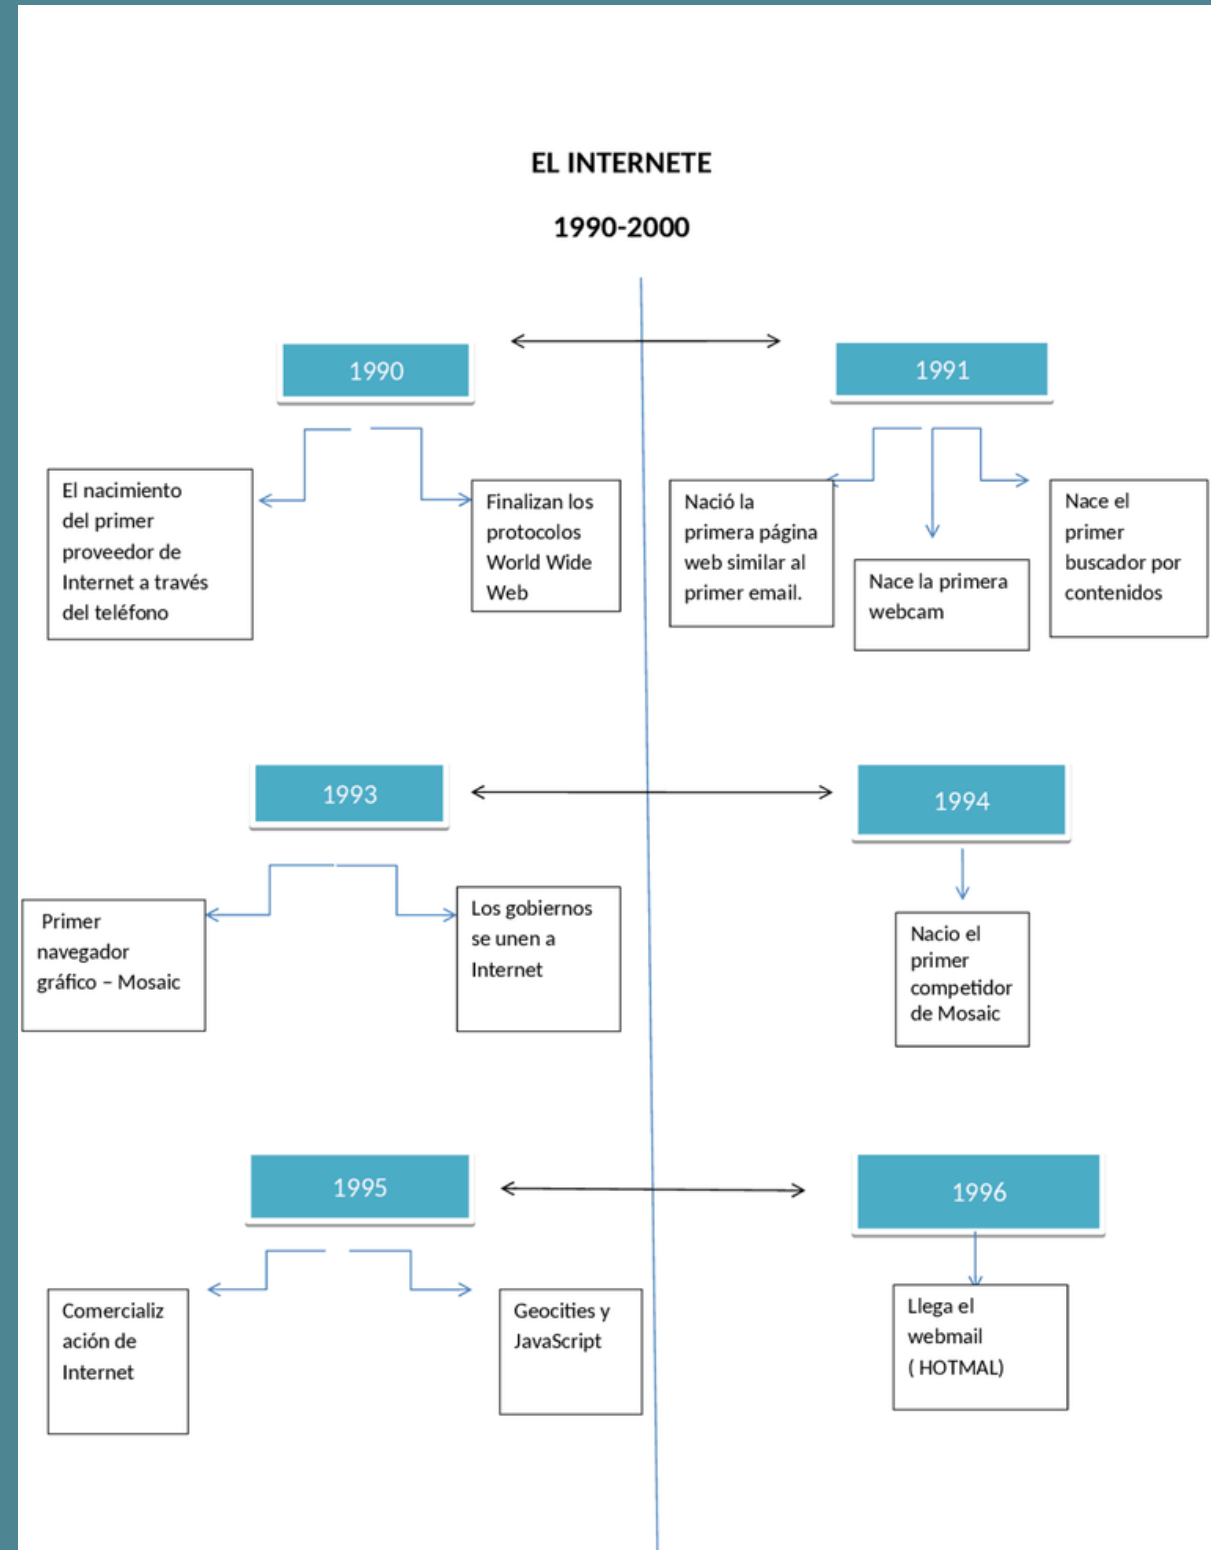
EL INTERNETE

1990-2000

1990

El nacimiento del primer proveedor de Internet a través del teléfono

Finalizan los protocolos World Wide Web

1991

Nació la primera página web similar al primer email.

Nace la primera webcam

Nace el primer buscador por contenidos

1993

Primer navegador gráfico – Mosaic

Los gobiernos se unen a Internet

1994

Nacio el primer competidor de Mosaic

1995

Comercialización de Internet

Geocities y JavaScript

1996

Llega el webmail ( HOTMAL)